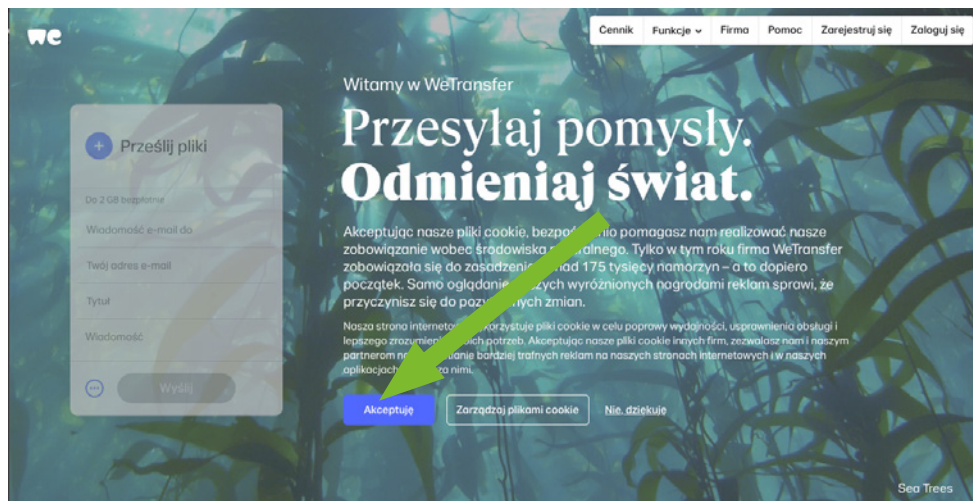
we

Cennik | Funkcje | Firma | Pomoc | Zarejestruj się | Zaloguj się

Prześlij pliki

Do 2 GB bezpłatnie

Wiadomość e-mail do

Twój adres e-mail

Tytuł

Wiadomość

Wyślij

Witamy w WeTransfer

Przesyłaj pomysły.
Odmieniaj świat.

Akceptując nasze pliki cookie, bezpo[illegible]nio pomagasz nam realizować nasze zobowiązanie wobec środowiska n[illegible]alnego. Tylko w tym roku firma WeTransfer zobowiązała się do zasadzeni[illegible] nad 175 tysięcy namorzyn – a to dopiero początek. Samo oglądanie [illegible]szych wyróżnionych nagrodami reklam sprawi, że przyczynisz się do poz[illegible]nych zmian.

Nasza strona internetowa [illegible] wykorzystuje pliki cookie w celu poprawy wydajności, usprawnienia obsługi i lepszego zrozumie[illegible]ich potrzeb. Akceptując nasze pliki cookie innych firm, zezwalasz nam i naszym partnerom n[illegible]anie bardziej trafnych reklam na naszych stronach internetowych i w naszych aplikacjach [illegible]a nimi.

Akceptuję | Zarządzaj plikami cookie | Nie, dziękuję

Sea Trees